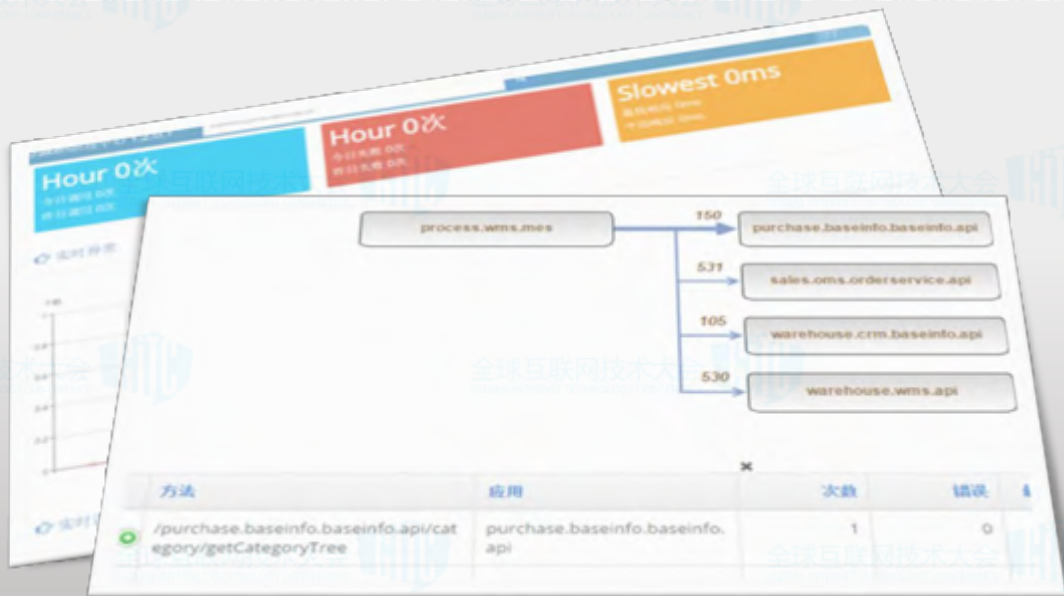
Hour 0次

Hour 0次

Slowest 0ms

实时异常

process.wms.mes

150

purchase.baseinfo.baseinfo.api

531

sales.oms.orderservice.api

105

warehouse.crm.baseinfo.api

530

warehouse.wms.api

| 方法 | 应用 | 次数 | 错误 |
|---|---|---|---|
| /purchase.baseinfo.baseinfo.api/category/getCategoryTree | purchase.baseinfo.baseinfo.api | 1 | 0 |

全球互联网技术大会